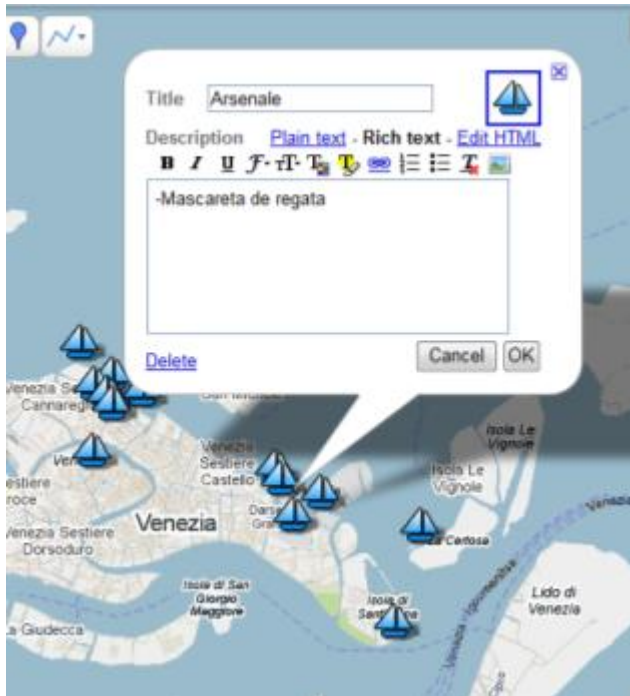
Title Arsenale

Description Plain text - Rich text - Edit HTML

B I U

-Mascareta de regata

Delete

Cancel OK

Venezia Sestiere Cannaregio

Venezia Sestiere Castello

Venezia

Isola Le Vignole

Isola Le Vignole

Venezia Sestiere Dorsoduro

estiere roce

Darsena Grande

La Certosa

Isola di San Giorgio Maggiore

Isola di Sant'Elena

Lido di Venezia

a Giudecca

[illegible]